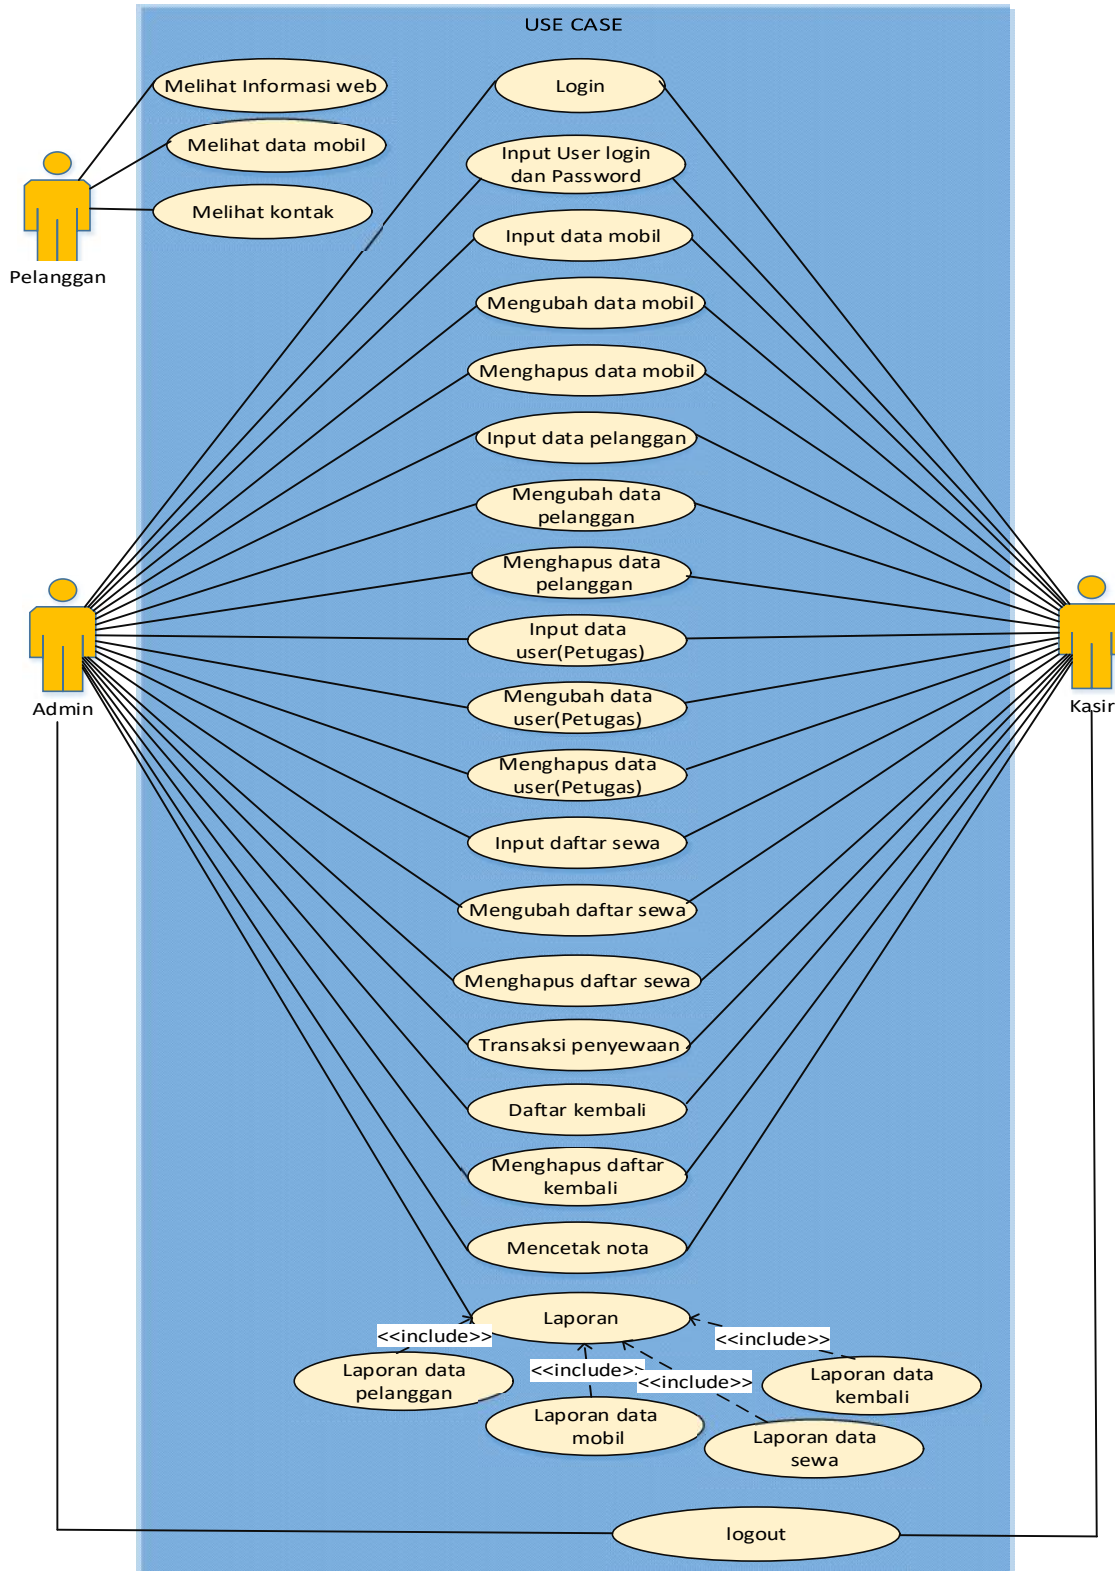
USE CASE

Melihat Informasi web
Melihat data mobil
Melihat kontak
Pelanggan

Login
Input User login dan Password
Input data mobil
Mengubah data mobil
Menghapus data mobil
Input data pelanggan
Mengubah data pelanggan
Menghapus data pelanggan
Input data user(Petugas)
Mengubah data user(Petugas)
Menghapus data user(Petugas)
Input daftar sewa
Mengubah daftar sewa
Menghapus daftar sewa
Transaksi penyewaan
Daftar kembali
Menghapus daftar kembali
Mencetak nota

Admin
Kasir

Laporan
<<include>>
<<include>>
<<include>>
<<include>>
Laporan data pelanggan
Laporan data mobil
Laporan data kembali
Laporan data sewa

logout